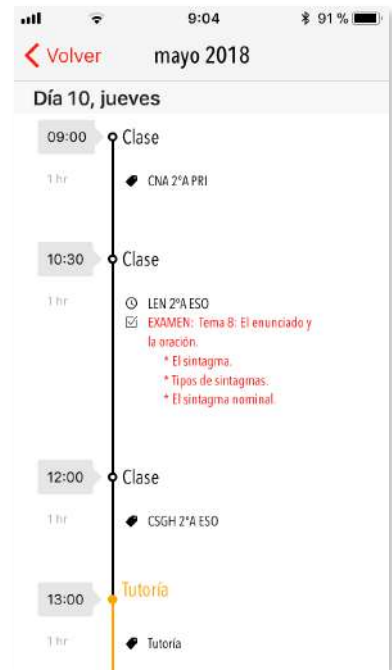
9:04
91 %

Volver
mayo 2018

Día 10, jueves

09:00
Clase
1 hr
CNA 2°A PRI

10:30
Clase
1 hr
LEN 2°A ESO
EXAMEN: Tema 8: El enunciado y la oración.
* El sintagma.
* Tipos de sintagmas.
* El sintagma nominal.

12:00
Clase
1 hr
CSGH 2°A ESO

13:00
Tutoría
1 hr
Tutoría